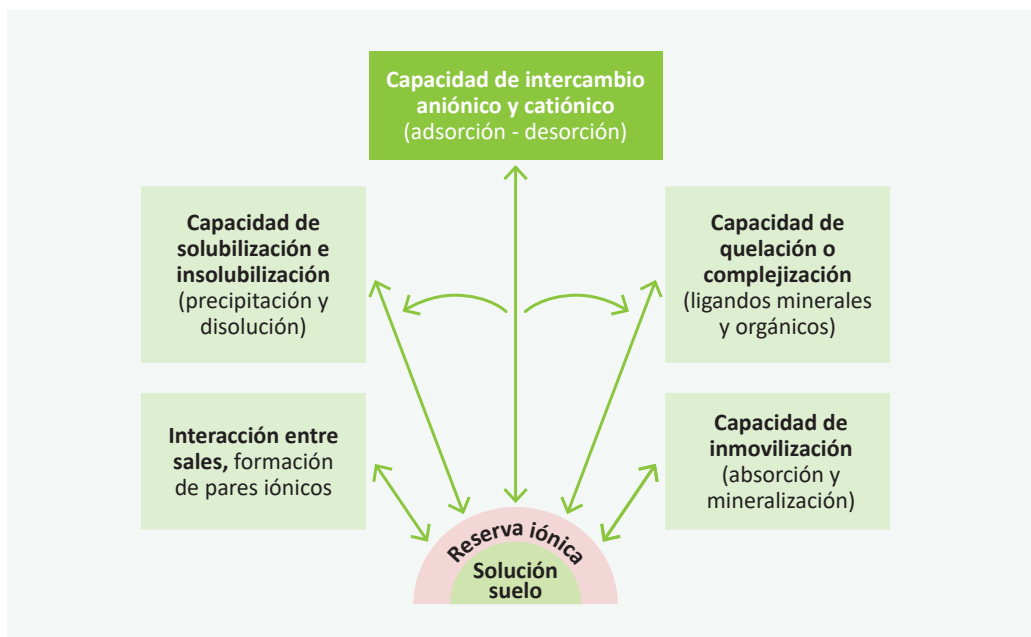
Capacidad de intercambio aniónico y catiónico
(adsorción - desorción)

Capacidad de solubilización e insolubilización
(precipitación y disolución)

Capacidad de quelación o complejización
(ligandos minerales y orgánicos)

Interacción entre sales, formación de pares iónicos

Capacidad de inmovilización
(absorción y mineralización)

Reserva iónica

Solución suelo